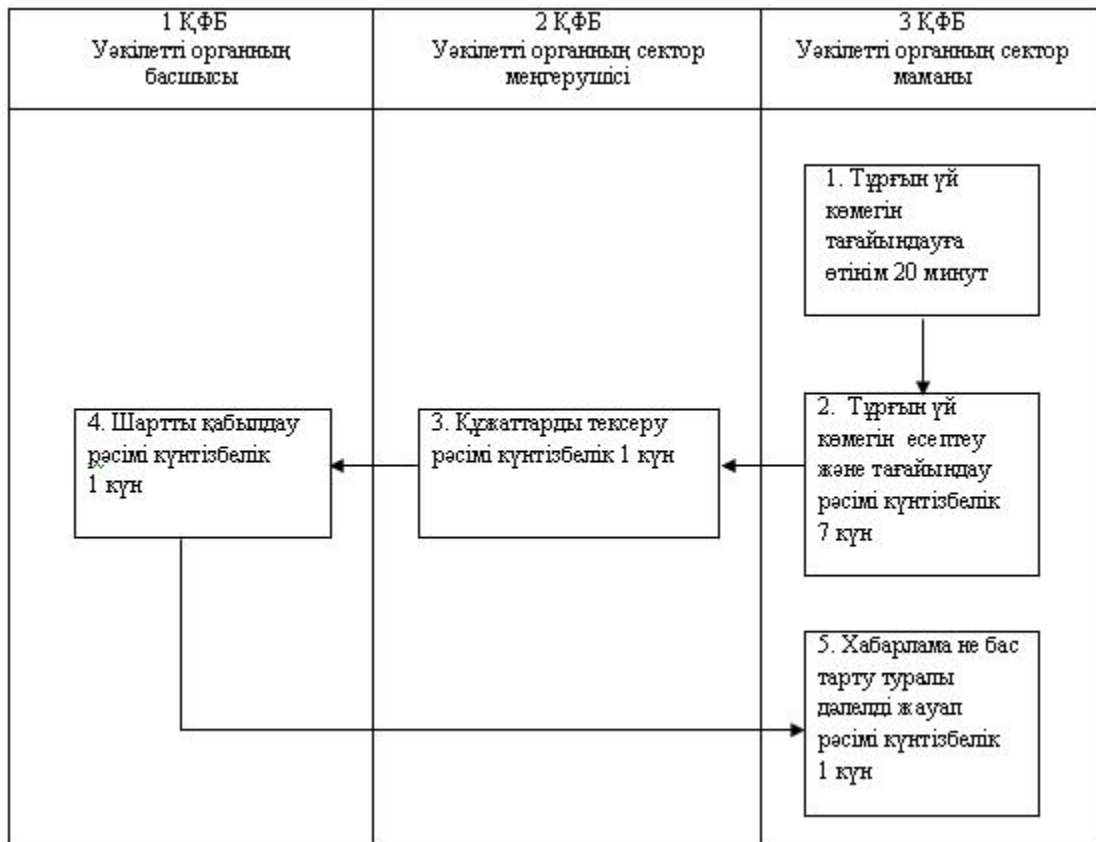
| 1 ҚФБ Уәкілетті органның басшысы | 2 ҚФБ Уәкілетті органның сектор меңгерушісі | 3 ҚФБ Уәкілетті органның сектор маманы |
|---|---|---|

1. Тұрғын үй көмегін тағайындауға өтінім 20 минут

2. Тұрғын үй көмегін есептеу және тағайындау рәсімі күнтізбелік 7 күн

3. Құжаттарды тексеру рәсімі күнтізбелік 1 күн

4. Шартты қабылдау рәсімі күнтізбелік 1 күн

5. Хабарлама не бас тарту туралы дәлелді жауап рәсімі күнтізбелік 1 күн